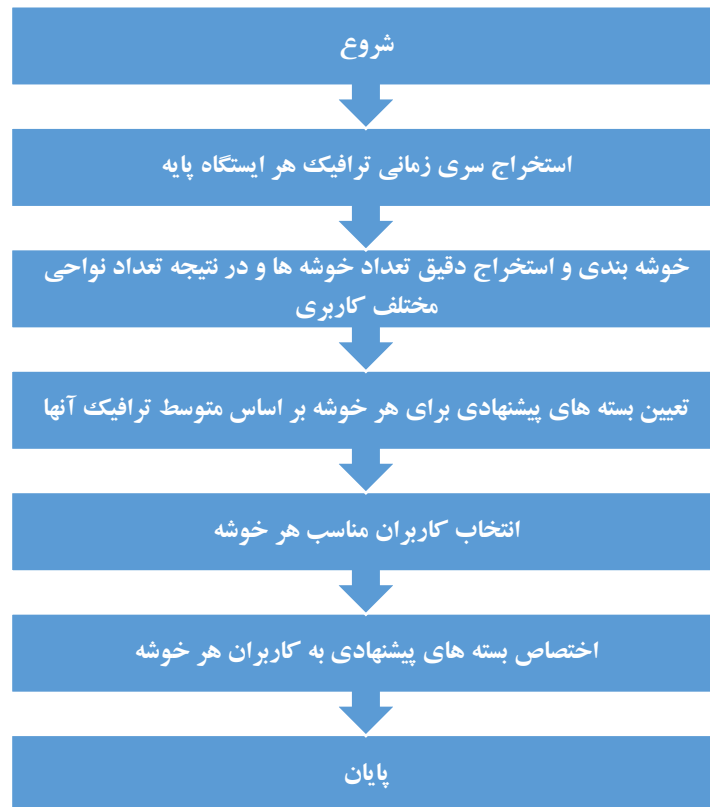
شروع

استخراج سری زمانی ترافیک هر ایستگاه پایه

خوشه بندی و استخراج دقیق تعداد خوشه ها و در نتیجه تعداد نواحی مختلف کاربری

تعیین بسته های پیشنهادی برای هر خوشه بر اساس متوسط ترافیک آنها

انتخاب کاربران مناسب هر خوشه

اختصاص بسته های پیشنهادی به کاربران هر خوشه

پایان